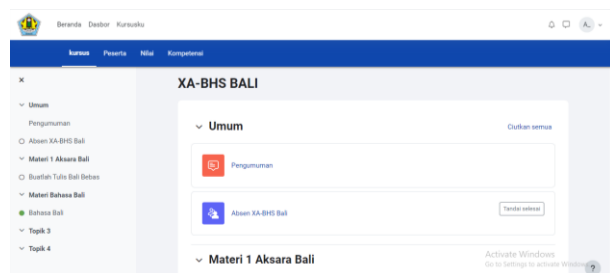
Beranda Dasbor Kursusku

A.

kursus Peserta Nilai Kompetensi

×

Umum

Pengumuman

Absen XA-BHS Bali

Materi 1 Aksara Bali

Buatlah Tulis Bali Bebas

Materi Bahasa Bali

Bahasa Bali

Topik 3

Topik 4

XA-BHS BALI

Umum

Ciutkan semua

Pengumuman

Absen XA-BHS Bali

Tandai selesai

Materi 1 Aksara Bali

Activate Windows
Go to Settings to activate Windows.

?